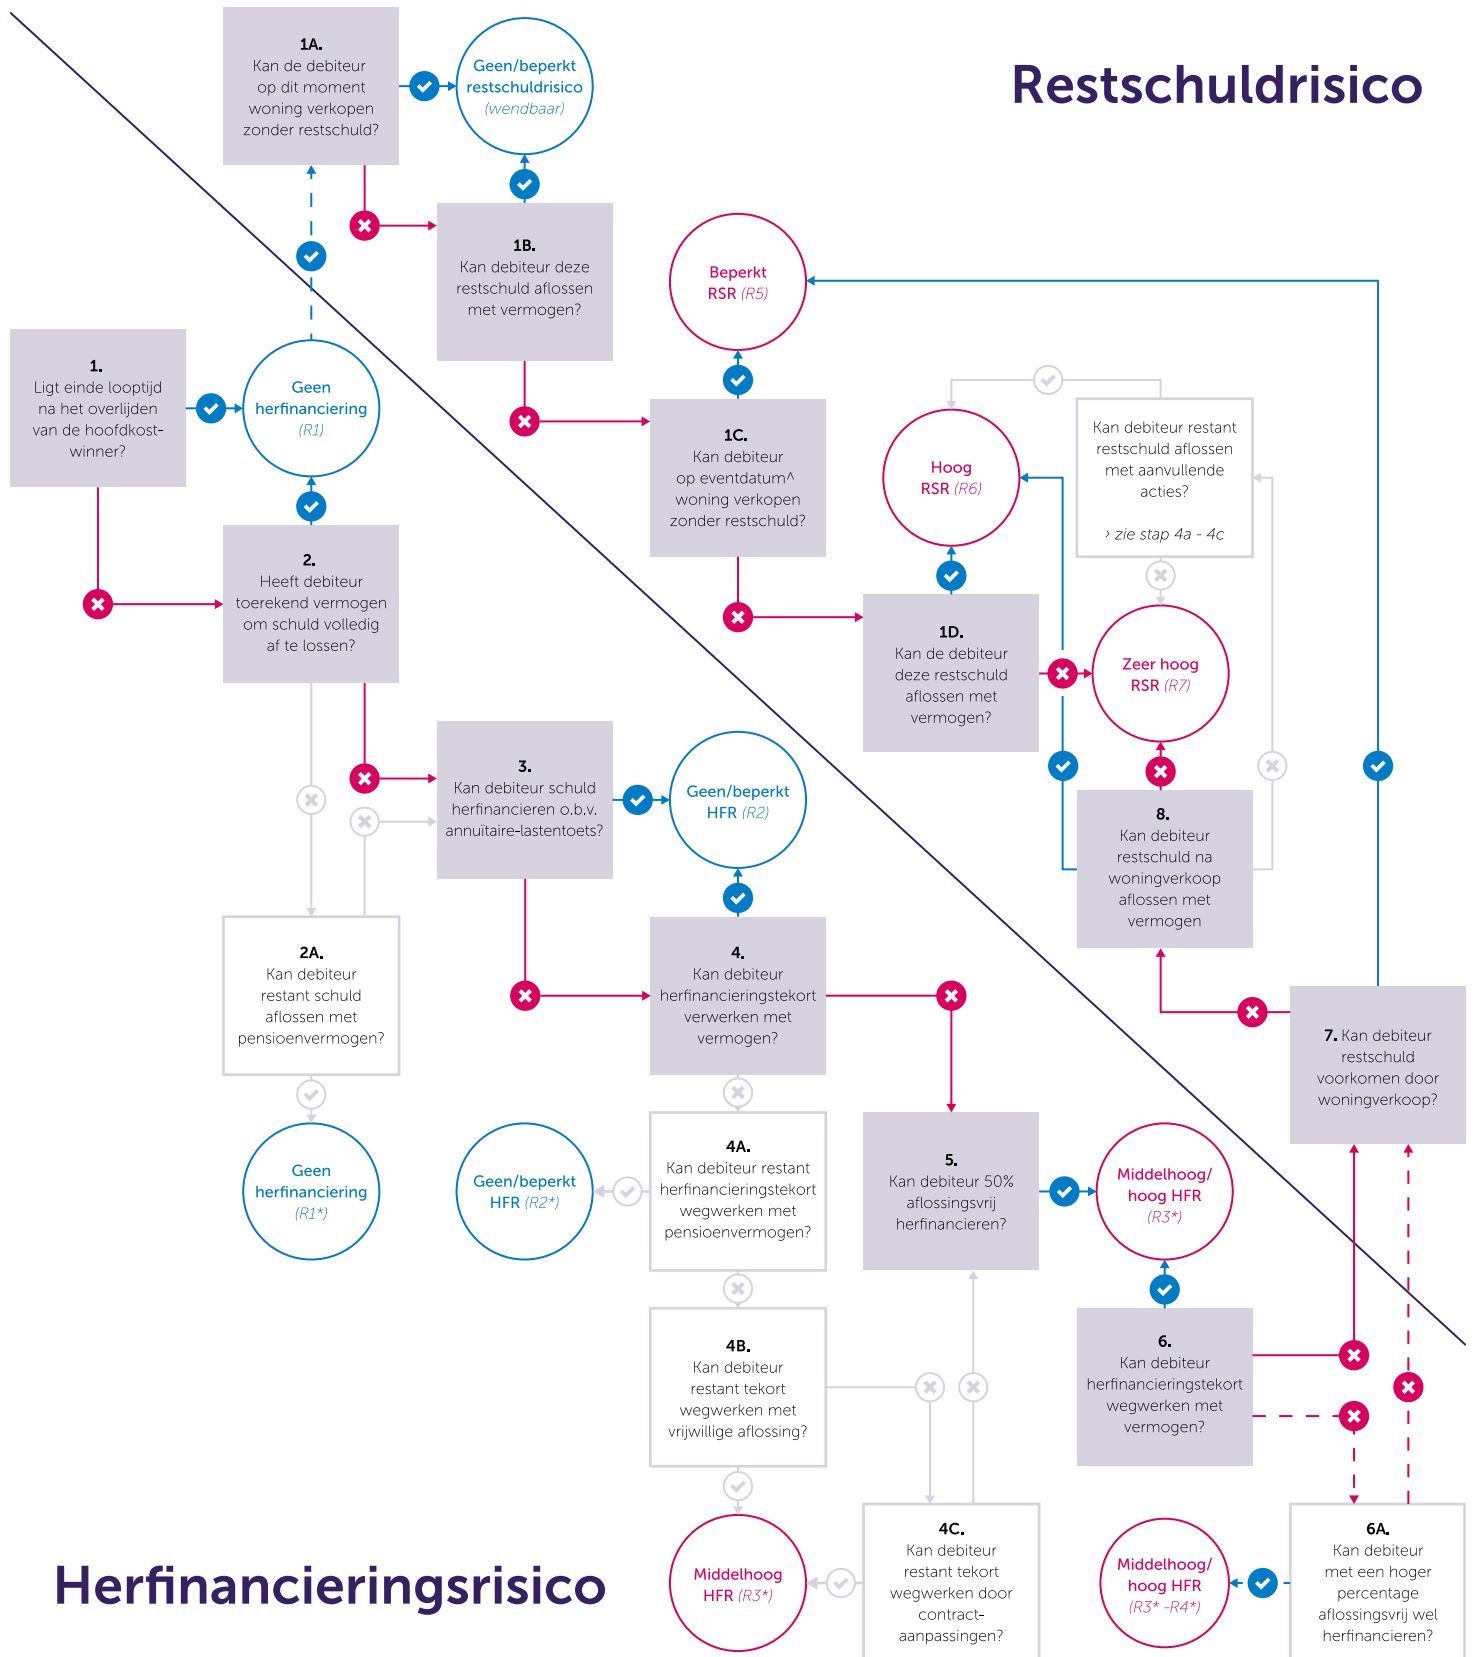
Restschuldrisico

1A.
Kan de debiteur op dit moment woning verkopen zonder restschuld?

Geen/beperkt restschuldrisico (wendbaar)

1B.
Kan debiteur deze restschuld aflossen met vermogen?

Beperkt RSR (R5)

1.
Ligt einde looptijd na het overlijden van de hoofdkostwinner?

Geen herfinanciering (R1)

1C.
Kan debiteur op eventdatum^ woning verkopen zonder restschuld?

Hoog RSR (R6)

Kan debiteur restant restschuld aflossen met aanvullende acties?

› zie stap 4a - 4c

2.
Heeft debiteur toerekend vermogen om schuld volledig af te lossen?

1D.
Kan de debiteur deze restschuld aflossen met vermogen?

Zeer hoog RSR (R7)

3.
Kan debiteur schuld herfinancieren o.b.v. annuïtaire-lastentoets?

Geen/beperkt HFR (R2)

8.
Kan debiteur restschuld na woningverkoop aflossen met vermogen

2A.
Kan debiteur restant schuld aflossen met pensioenvermogen?

4.
Kan debiteur herfinancieringstekort verwerken met vermogen?

7. Kan debiteur restschuld voorkomen door woningverkoop?

Geen herfinanciering (R1*)

Geen/beperkt HFR (R2*)

4A.
Kan debiteur restant herfinancieringstekort wegwerken met pensioenvermogen?

5.
Kan debiteur 50% aflossingsvrij herfinancieren?

Middelhoog/ hoog HFR (R3*)

6.
Kan debiteur herfinancieringstekort wegwerken met vermogen?

4B.
Kan debiteur restant tekort wegwerken met vrijwillige aflossing?

Herfinancieringsrisico

Middelhoog HFR (R3*)

4C.
Kan debiteur restant tekort wegwerken door contract-aanpassingen?

Middelhoog/ hoog HFR (R3* -R4*)

6A.
Kan debiteur met een hoger percentage aflossingsvrij wel herfinancieren?